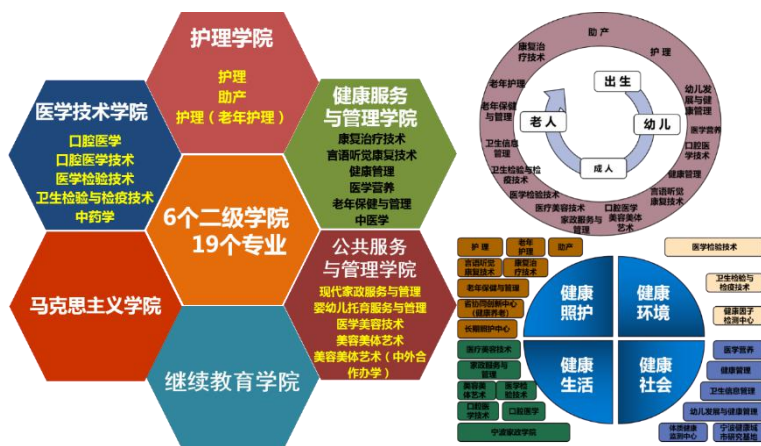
护理学院

护理
助产
护理（老年护理）

医学技术学院

口腔医学
口腔医学技术
医学检验技术
卫生检验与检疫技术
中药学

健康服务与管理学院

康复治疗技术
言语听觉康复技术
健康管理
医学营养
老年保健与管理
中医学

6个二级学院
19个专业

马克思主义学院

公共服务与管理学院

现代家政服务与管理
婴幼儿托育服务与管理
医学美容技术
美容美体艺术
美容美体艺术（中外合作办学）

继续教育学院

助产
护理
康复治疗技术
老年护理
老年保健与管理
卫生信息管理
卫生检验与检疫技术
医学检验技术
医疗美容技术
现代家政服务与管理
口腔医学美容美体艺术
言语听觉康复技术
健康管理
口腔医学技术
医学营养
幼儿发展与健康管理
出生
幼儿
老人
成人

护理
老年护理
助产
言语听觉康复技术
康复治疗技术
老年保健与管理
健康照护
健康环境
健康生活
健康社会
医学检验技术
卫生检验与检疫技术
健康因子检测中心
医学营养
健康管理
卫生信息管理
幼儿发展与健康管理
长期照护中心
医疗美容技术
家政服务与管理
美容美体艺术
医学检验技术
口腔医学技术
口腔医学
宁波家政学院
体质健康监测中心
宁波健康城市研究基地